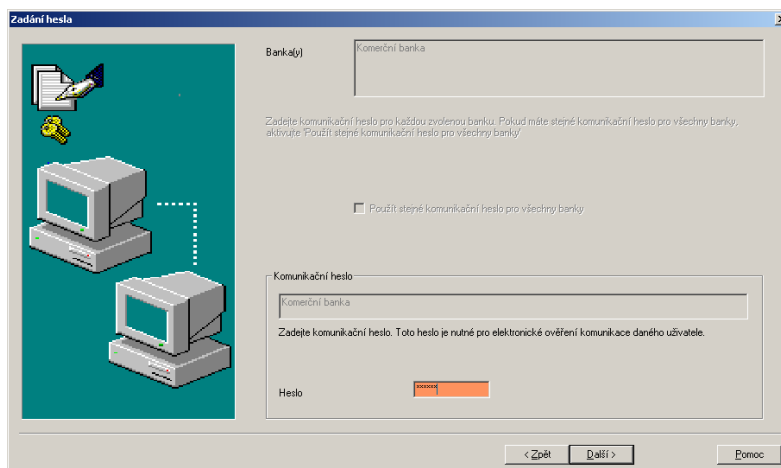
Zadání hesla

Banka(y)

Komerční banka

Zadejte komunikační heslo pro každou zvolenou banku. Pokud máte stejné komunikační heslo pro všechny banky, aktivujte 'Použít stejné komunikační heslo pro všechny banky'

Použít stejné komunikační heslo pro všechny banky

Komunikační heslo

Komerční banka

Zadejte komunikační heslo. Toto heslo je nutné pro elektronické ověření komunikace daného uživatele.

Heslo

xxxxxx

< Zpět

Další >

Pomoc